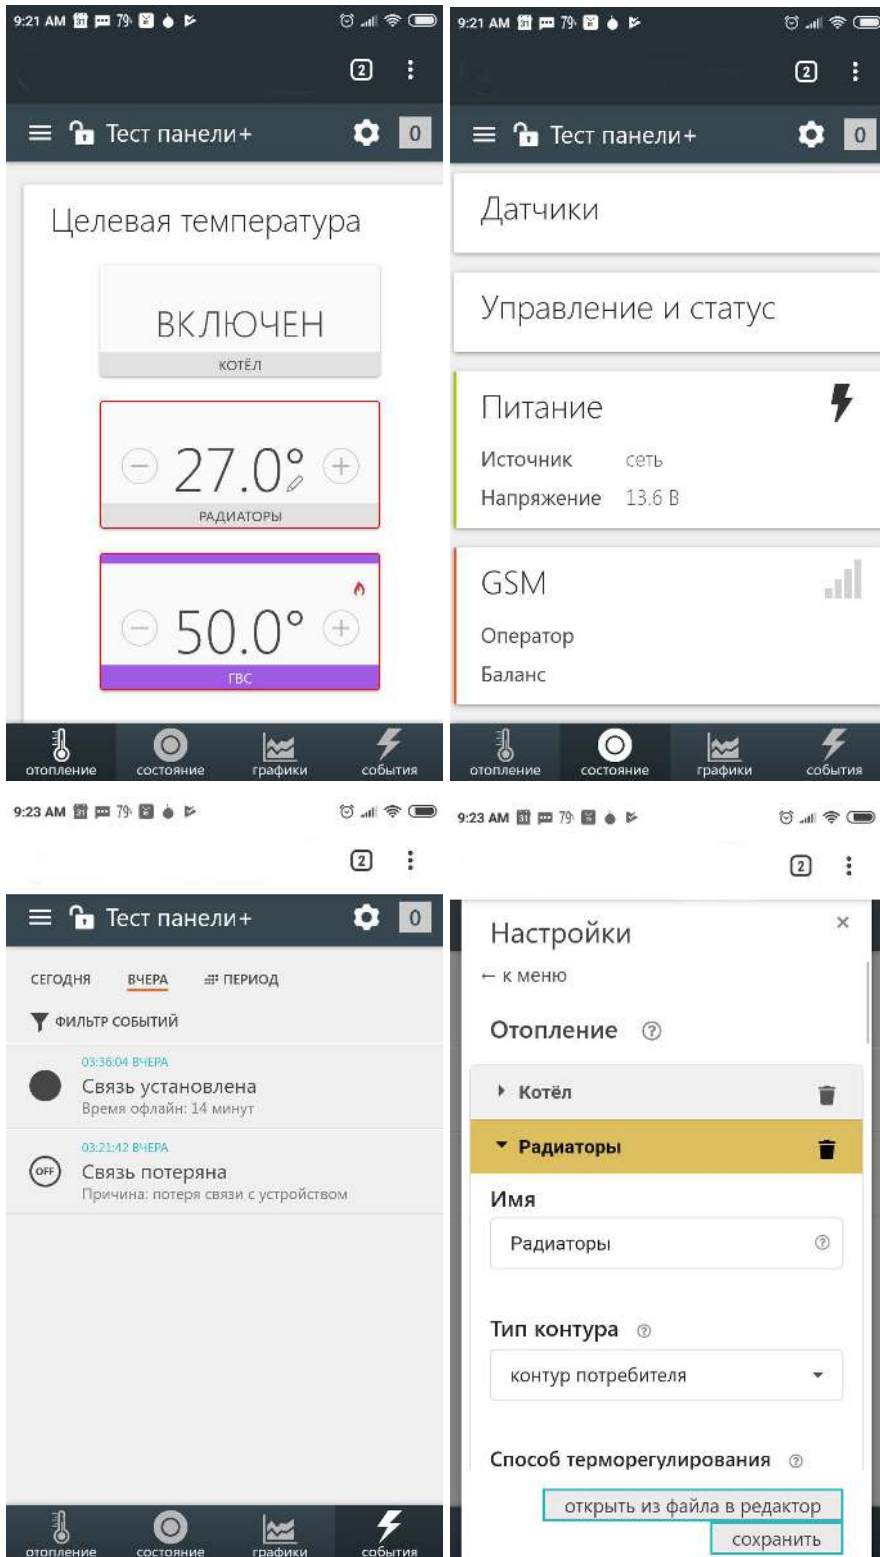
9:21 AM 79

2

Тест панели+ 0

Целевая температура

ВКЛЮЧЕН
КОТЁЛ

27.0°
РАДИАТОРЫ

50.0°
ГВС

отопление состояние графики события

9:21 AM 79

2

Тест панели+ 0

Датчики

Управление и статус

Питание
Источник сеть
Напряжение 13.6 В

GSM
Оператор
Баланс

отопление состояние графики события

9:23 AM 79

2

Тест панели+ 0

СЕГОДНЯ ВЧЕРА ПЕРИОД

ФИЛЬТР СОБЫТИЙ

03:36:04 ВЧЕРА
Связь установлена
Время офлайн: 14 минут

03:21:42 ВЧЕРА
OFF
Связь потеряна
Причина: потеря связи с устройством

отопление состояние графики события

9:23 AM 79

2

Настройки ×
← к меню

Отопление ?

Котёл

Радиаторы

Имя
Радиаторы ?

Тип контура ?
контур потребителя

Способ терморегулирования ?

открыть из файла в редактор
сохранить